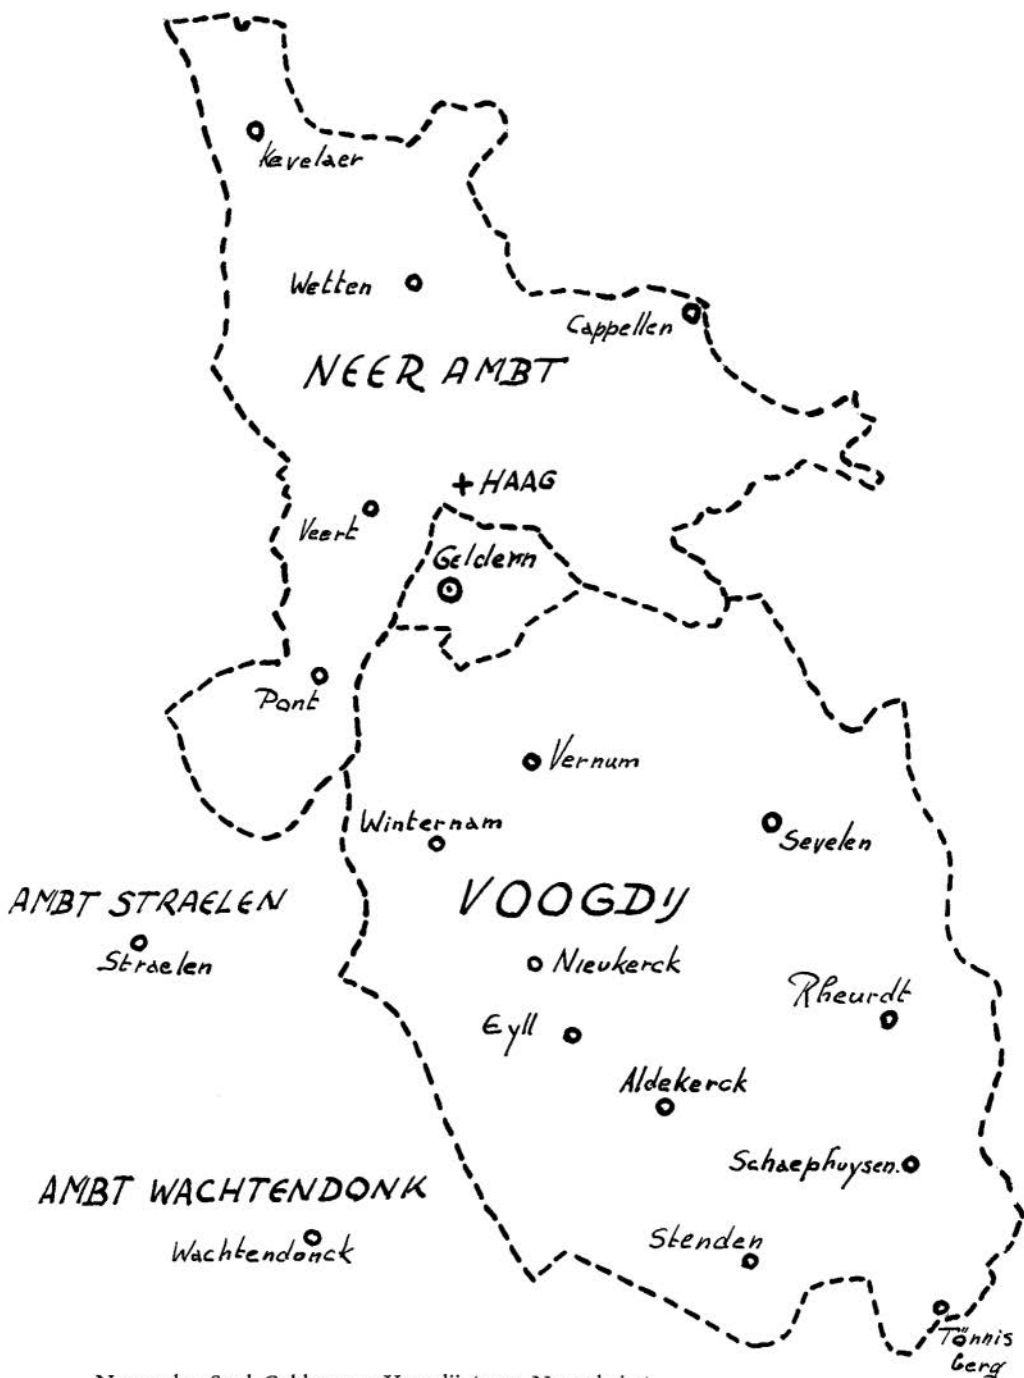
Kevelaer

Wetten

Cappellen

NEER AMBT

+ HAAG

Veert

Geldern

Pont

Vernum

Winternam

Sevelen

AMBT STRAELEN

Straelen

VOOGDIJ

Nieukerck

Rheurdt

Eyll

Aldekerck

Schaephuysen

AMBT WACHTENDONK

Wachtendonck

Stenden

Tönnis berg

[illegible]